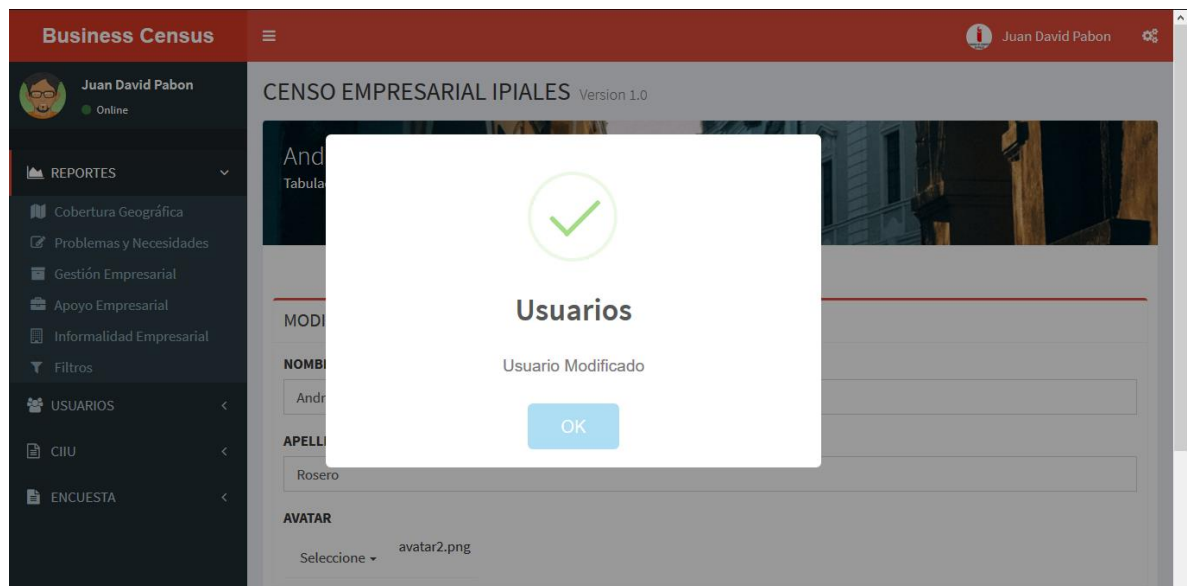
Business Census

Juan David Pabon

Juan David Pabon
Online

REPORTES
Cobertura Geográfica
Problemas y Necesidades
Gestión Empresarial
Apoyo Empresarial
Informalidad Empresarial
Filtros
USUARIOS
CIIU
ENCUESTA

CENSO EMPRESARIAL IPIALES Version 1.0

And
Tabula

MODI

NOMB
Andr

APELL
Rosero

AVATAR
Seleccione avatar2.png

Usuarios

Usuario Modificado

OK